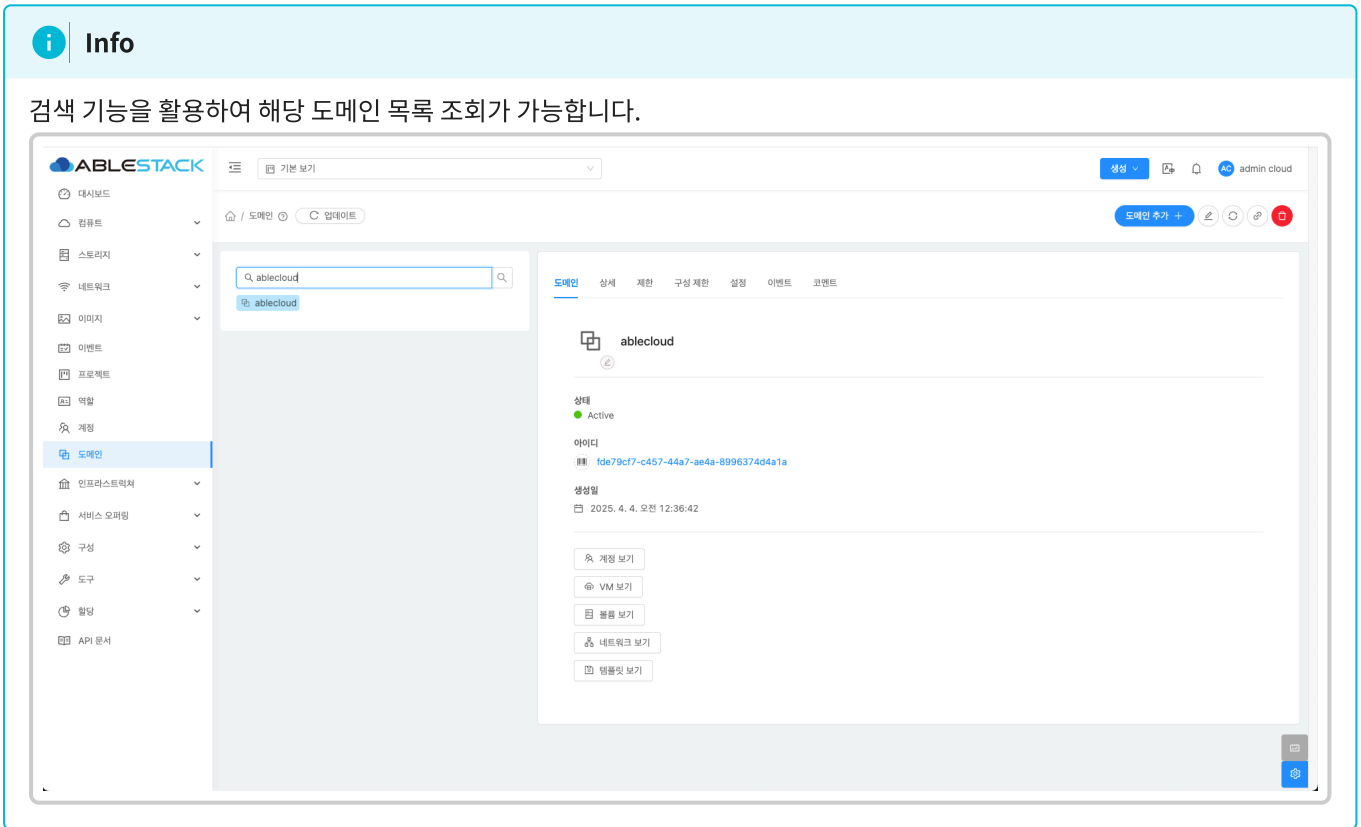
Info

검색 기능을 활용하여 해당 도메인 목록 조회가 가능합니다.

ABLESTACK

대시보드
컴퓨트
스토리지
네트워크
이미지
이벤트
프로젝트
역할
계정
도메인
인프라스트럭쳐
서비스 오퍼링
구성
도구
할당
API 문서

기본 보기

생성
AC admin cloud

/ 도메인
업데이트

도메인 추가 +

ablecloud
ablecloud

도메인 상세 제한 구성 제한 설정 이벤트 코멘트

ablecloud

상태
Active

아이디
fde79cf7-c457-44a7-ae4a-8996374d4a1a

생성일
2025. 4. 4. 오전 12:36:42

계정 보기
VM 보기
볼륨 보기
네트워크 보기
템플릿 보기